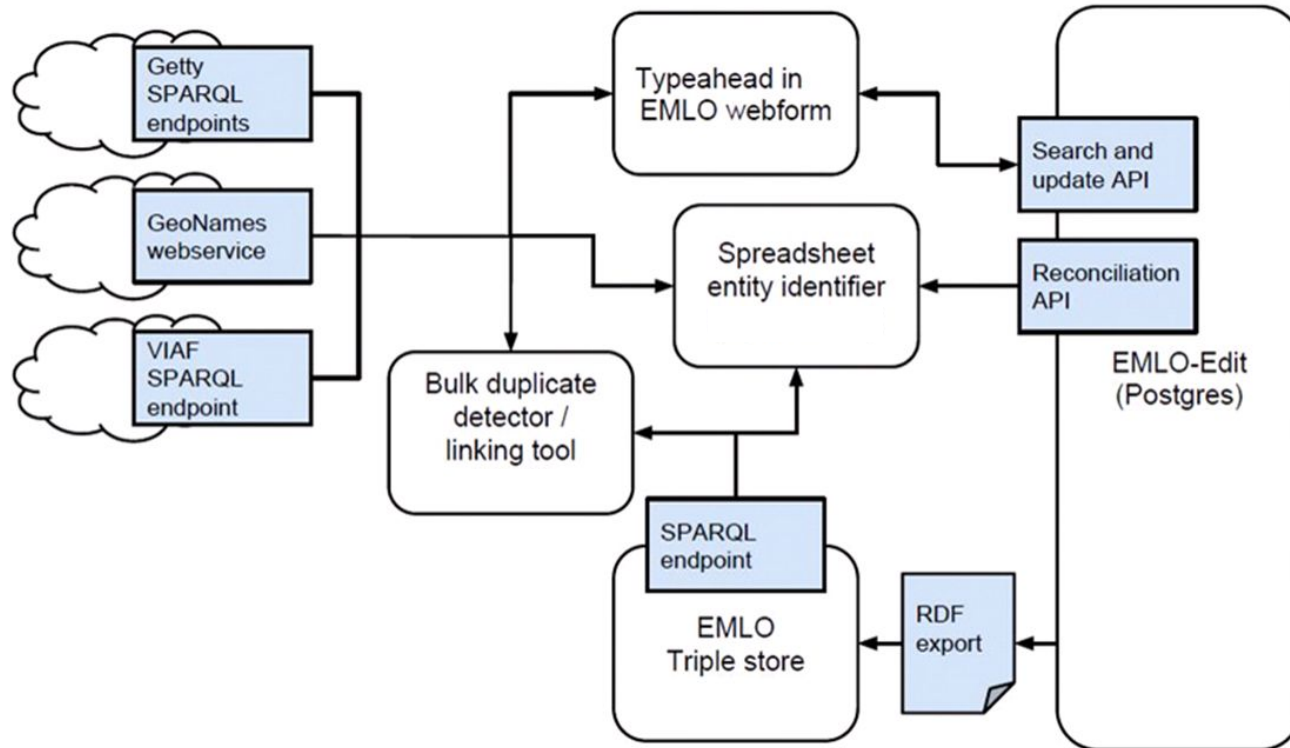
Getty SPARQL endpoints

GeoNames webservice

VIAF SPARQL endpoint

Typeahead in EMLO webform

Spreadsheet entity identifier

Bulk duplicate detector / linking tool

Search and update API

Reconciliation API

EMLO-Edit (Postgres)

SPARQL endpoint

EMLO Triple store

RDF export